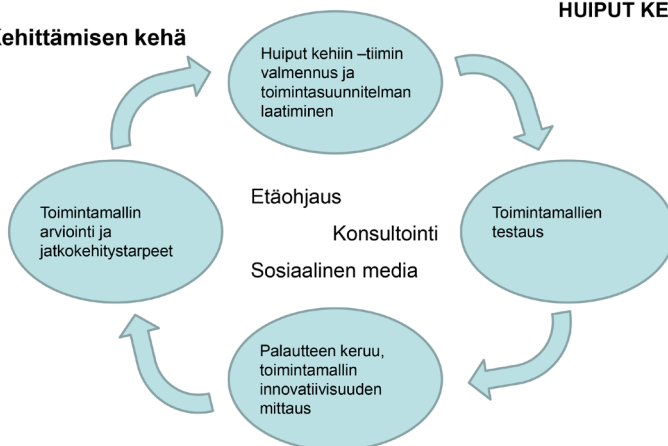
ehittämisen kehä

HUIPUT KE

Huiput kehiin –tiimin valmennus ja toimintasuunnitelman laatiminen

Toimintamallien testaus

Palautteen keruu, toimintamallin innovatiivisuuden mittaus

Toimintamallin arviointi ja jatkokehitystarpeet

Etäohjaus

Konsultointi

Sosiaalinen media